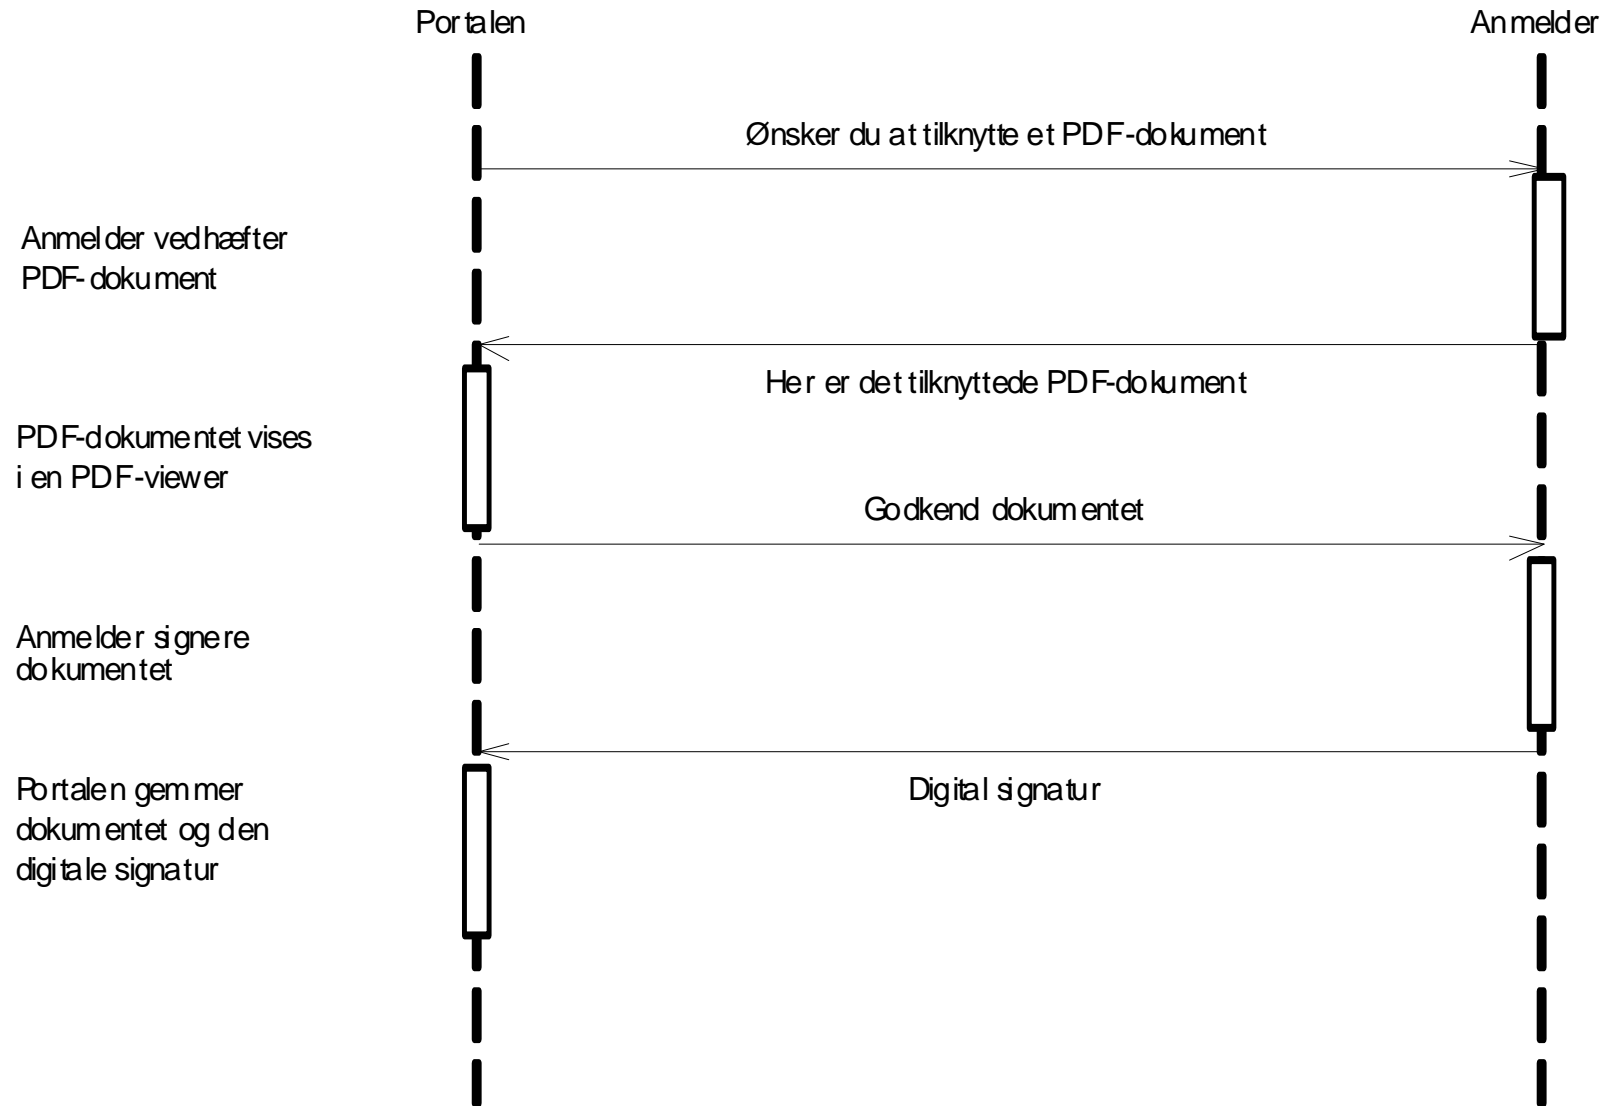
Portalen

Anmelder

Ønsker du at tilknytte et PDF-dokument

Anmelder vedhæfter PDF-dokument

Her er det tilknyttede PDF-dokument

PDF-dokumentet vises i en PDF-viewer

Godkend dokumentet

Anmelder signere dokumentet

Digital signatur

Portalen gemmer dokumentet og den digitale signatur